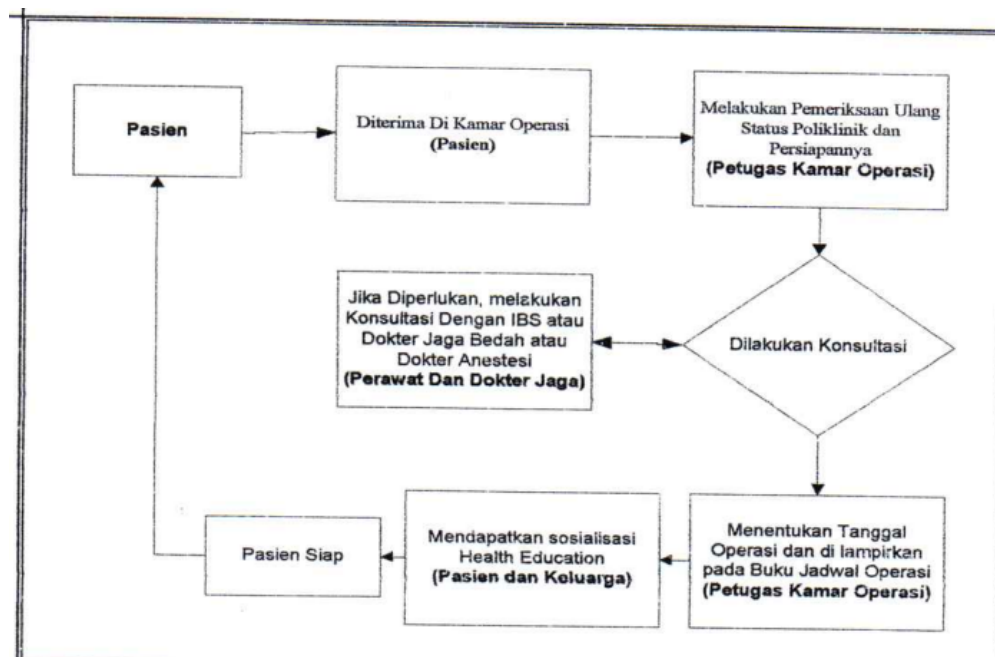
Pasien

Diterima Di Kamar Operasi
(Pasien)

Melakukan Pemeriksaan Ulang Status Poliklinik dan Persiapannya
(Petugas Kamar Operasi)

Jika Diperlukan, melakukan Konsultasi Dengan IBS atau Dokter Jaga Bedah atau Dokter Anestesi
(Perawat Dan Dokter Jaga)

Dilakukan Konsultasi

Pasien Siap

Mendapatkan sosialisasi Health Education
(Pasien dan Keluarga)

Menentukan Tanggal Operasi dan di lampirkan pada Buku Jadwal Operasi
(Petugas Kamar Operasi)